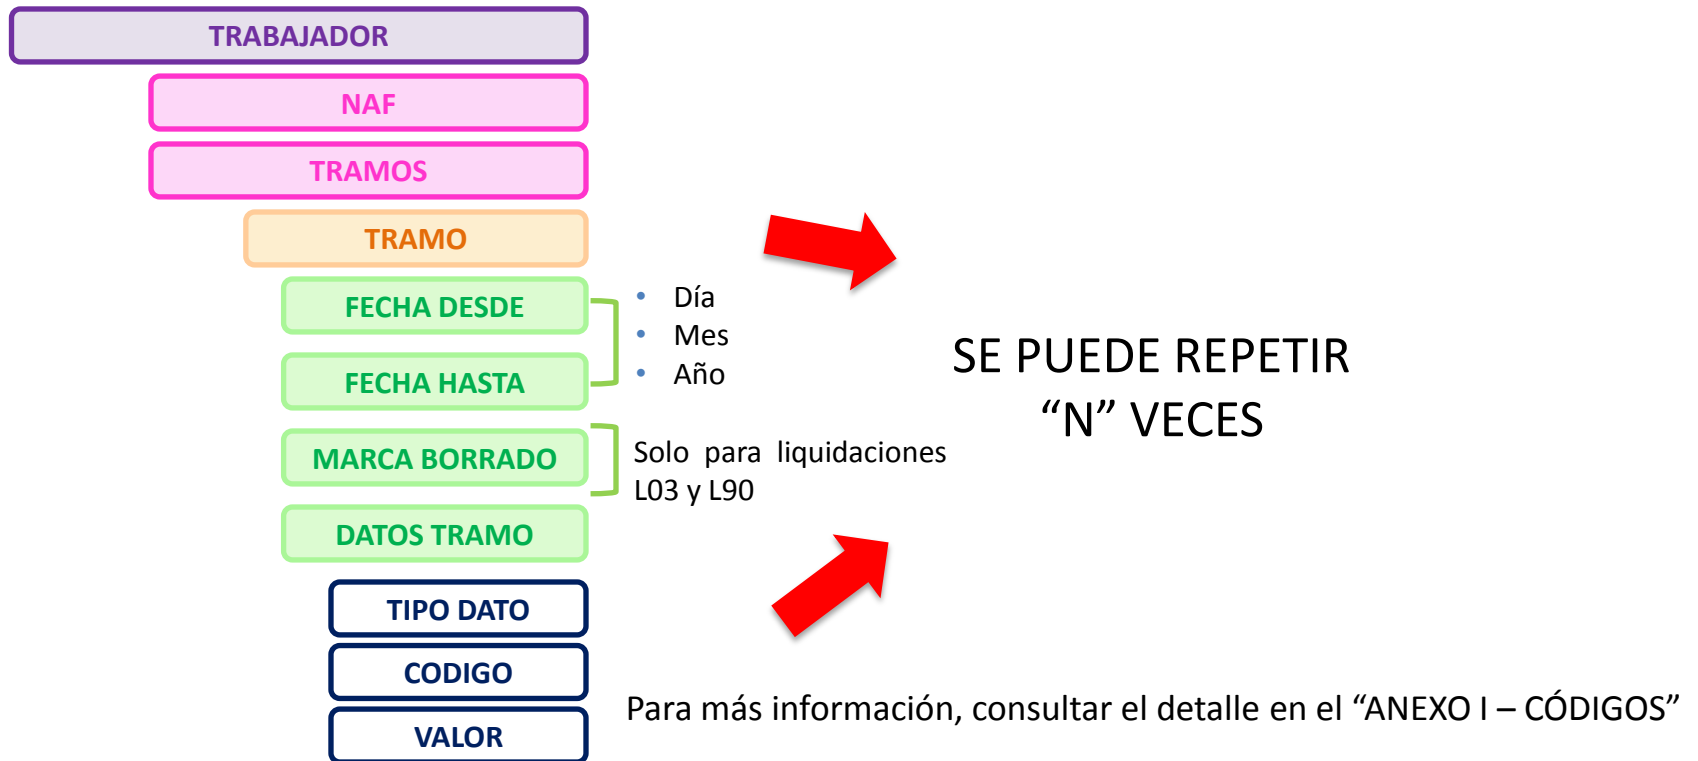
TRABAJADOR

NAF

TRAMOS

TRAMO

FECHA DESDE

FECHA HASTA

- Día
- Mes
- Año

SE PUEDE REPETIR “N” VECES

MARCA BORRADO

Solo para liquidaciones L03 y L90

DATOS TRAMO

TIPO DATO

CODIGO

VALOR

Para más información, consultar el detalle en el “ANEXO I – CÓDIGOS”